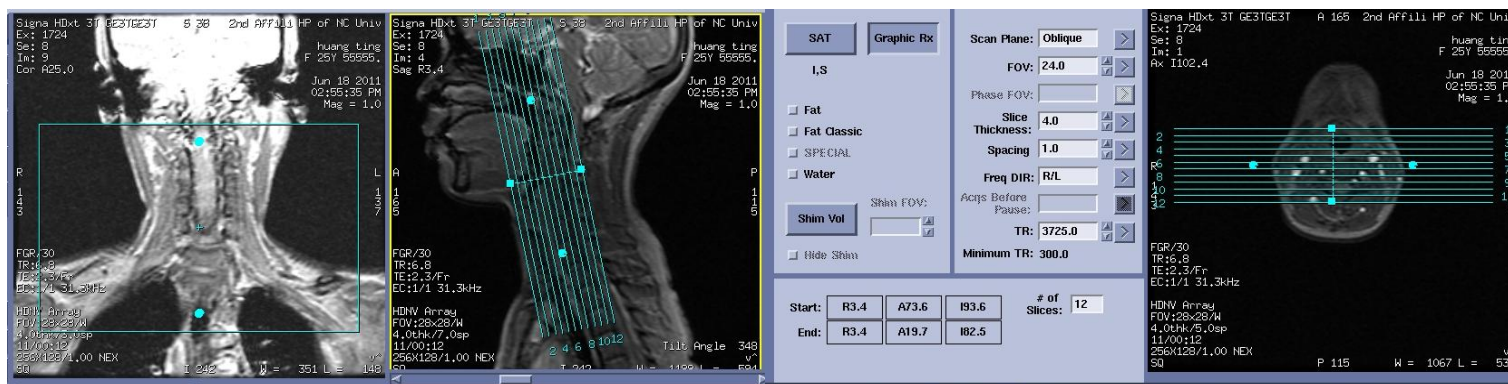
Signa HDxt 3T GE3TGE3T S 38 2nd Affili HP of NC Univ
Ex: 1724
Se: 8
Im: 9
Cor A25.0
huang ting
F 25Y 55555.
Jun 18 2011
02:55:35 PM
Mag = 1.0

R
1
4
3

L
1
3
7

FGR/30
TR:6.8
TE:2.3/Fr
EC:1/1 31.3kHz

HDNV Array
FOV:28x28/W
4.0thk/7.0sp
11/00:12
256X128/1.00 NEX
SQ
I 242 W = 351 L = 148

Signa HDxt 3T GE3TGE3T S 38 2nd Affili HP of NC Univ
Ex: 1724
Se: 8
Im: 4
Sag R3.4
huang ting
F 25Y 55555.
Jun 18 2011
02:55:35 PM
Mag = 1.0

A
1
6
5

P
1
1
5

FGR/30
TR:6.8
TE:2.3/Fr
EC:1/1 31.3kHz

HDNV Array
FOV:28x28/W
4.0thk/7.0sp
11/00:12
256X128/1.00 NEX
SQ
2 4 6 8 10 12
Tilt Angle 348
I 242 W = 1188 L = 591

SAT
Graphic Rx
I,S
Fat
Fat Classic
SPECIAL
Water
Shim Vol
Shim FOV:
Hide Shim

Scan Plane: Oblique
FOV: 24.0
Phase FOV:
Slice Thickness: 4.0
Spacing 1.0
Freq DIR: R/L
Acqs Before Pause:
TR: 3725.0
Minimum TR: 300.0

Start: R3.4 A73.6 I93.6
End: R3.4 A19.7 I82.5
# of Slices: 12

Signa HDxt 3T GE3TGE3T A 165 2nd Affili HP of NC Uni
Ex: 1724
Se: 8
Im: 1
Ax I102.4
huang tin
F 25Y 5555
Jun 18 201
02:55:35 F
Mag = 1.
2
4
R6
8
10
12

FGR/30
TR:6.8
TE:2.3/Fr
EC:1/1 31.3kHz

HDNV Array
FOV:28x28/W
4.0thk/5.0sp
11/00:12
256X128/1.00 NEX
SQ
P 115 W = 1067 L = 53